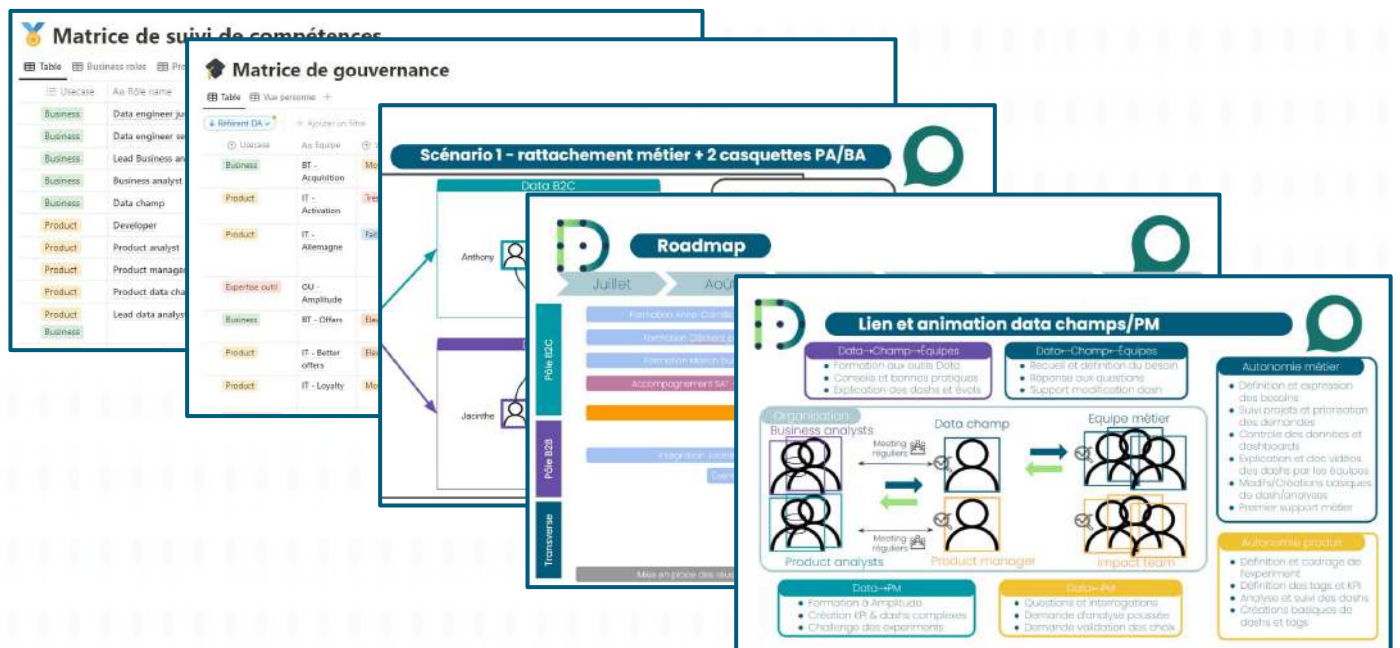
Matrice de suivi de compétences

Table | Business roles | Pro

Usecase | Rôle name

Business | Data engineer ju
Business | Data engineer se
Business | Lead Business an
Business | Business analyst
Business | Data champ
Product | Developer
Product | Product analyst
Product | Product manager
Product | Product data cha
Product Business | Lead data analyst

Matrice de gouvernance

Table | Vue personne +

Référent DA | Ajouter un filtre

Usecase | Equipe

Business | BT - Acquisition | Mo
Product | IT - Activation | Tre
Product | IT - Allemagne | Fal
Expertise outil | CU - Amplitude
Business | BT - Offers | Ele
Product | IT - Better offers | Ele
Product | IT - Loyalty | Mo

Scénario 1 - rattachement métier + 2 casquettes PA/BA

Data B2C

Anthony

Jacinthe

Roadmap

Juillet | Aou

Pôle B2C

Pôle B2B

Transverse

Formation Anne-Camille
Formation Clément
Formation Match
Accompagnement SAT
Intégration
Mise en place des

Lien et animation data champs/PM

Data→Champ→Équipes
Formation aux outils Data
Conseils et bonnes pratiques
Explication des dashs et évols

Data←Champ←Équipes
Recueil et définition du besoin
Réponse aux questions
Support modification dash

Organisation
Business analysts
Data champ
Equipe métier
Meeting réguliers
Meeting réguliers
Product analysts
Product manager
Impact team

Autonomie métier
Définition et expression des besoins
Suivi projets et priorisation des demandes
Contrôle des données et dashboards
Explication et doc vidéos des dashs par les équipes
Modifs/Créations basiques de dash/analyses
Premier support métier

Autonomie produit
Définition et cadrage de l'expériment
Définition des tags et KPI
Analyse et suivi des dashs
Créations basiques de dashs et tags

Data→PM
Formation à Amplitude
Création KPI & dashs complexes
Challenge des expériments

Data←PM
Questions et interrogations
Demande d'analyse poussée
Demande validation des choix